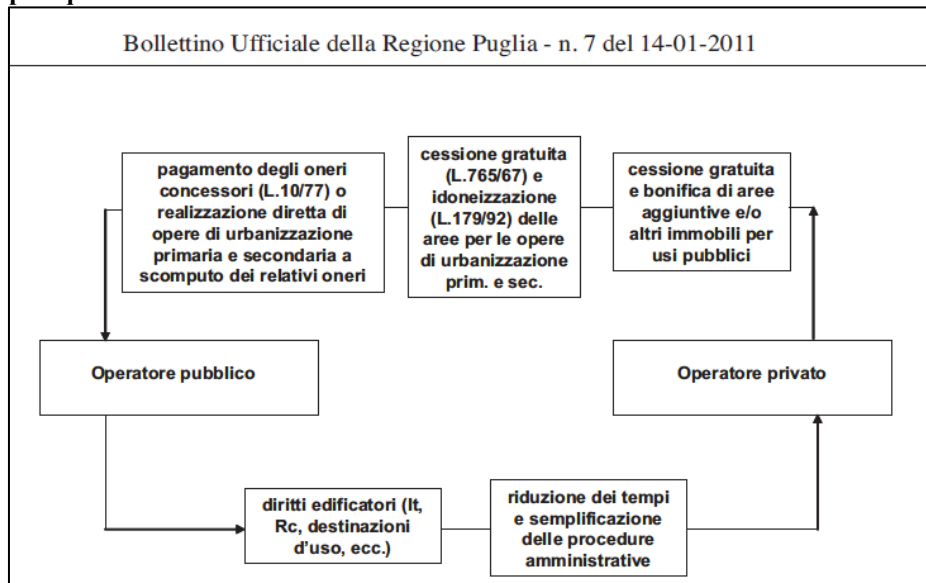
Bollettino Ufficiale della Regione Puglia - n. 7 del 14-01-2011

pagamento degli oneri concessori (L.10/77) o realizzazione diretta di opere di urbanizzazione primaria e secondaria a scomputo dei relativi oneri

cessione gratuita (L.765/67) e idoneizzazione (L.179/92) delle aree per le opere di urbanizzazione prim. e sec.

cessione gratuita e bonifica di aree aggiuntive e/o altri immobili per usi pubblici

Operatore pubblico

Operatore privato

diritti edificatori (It, Rc, destinazioni d'uso, ecc.)

riduzione dei tempi e semplificazione delle procedure amministrative